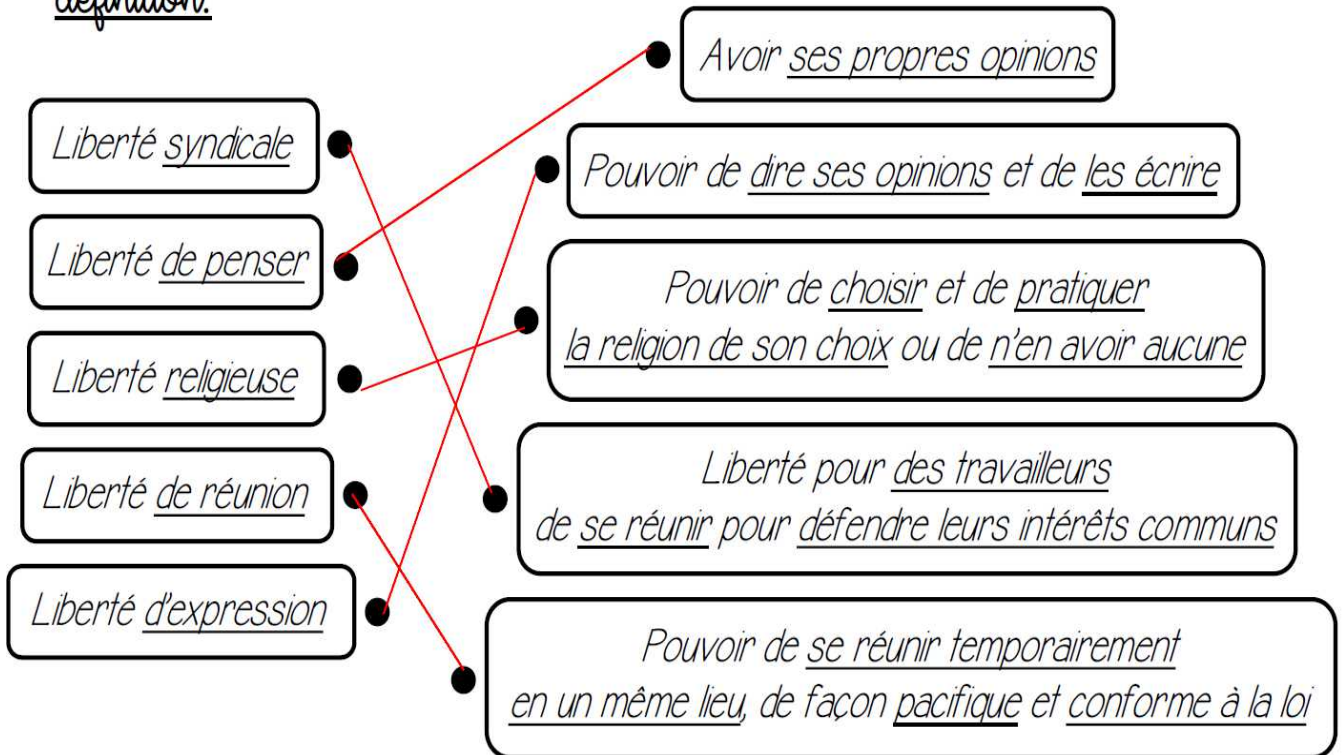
définition:

Liberté syndicale

Liberté de penser

Liberté religieuse

Liberté de réunion

Liberté d'expression

Avoir ses propres opinions

Pouvoir de dire ses opinions et de les écrire

Pouvoir de choisir et de pratiquer la religion de son choix ou de n'en avoir aucune

Liberté pour des travailleurs de se réunir pour défendre leurs intérêts communs

Pouvoir de se réunir temporairement en un même lieu, de façon pacifique et conforme à la loi